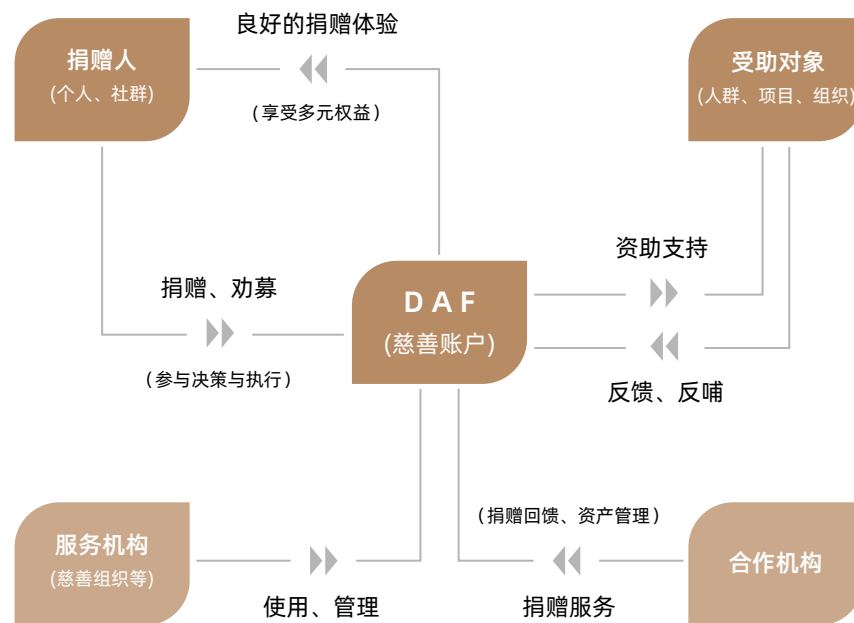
良好的捐赠体验

捐赠人
(个人、社群)

(享受多元权益)

受助对象
(人群、项目、组织)

资助支持

捐赠、劝募

DAF
(慈善账户)

(参与决策与执行)

反馈、反哺

(捐赠回馈、资产管理)

服务机构
(慈善组织等)

合作机构

使用、管理

捐赠服务